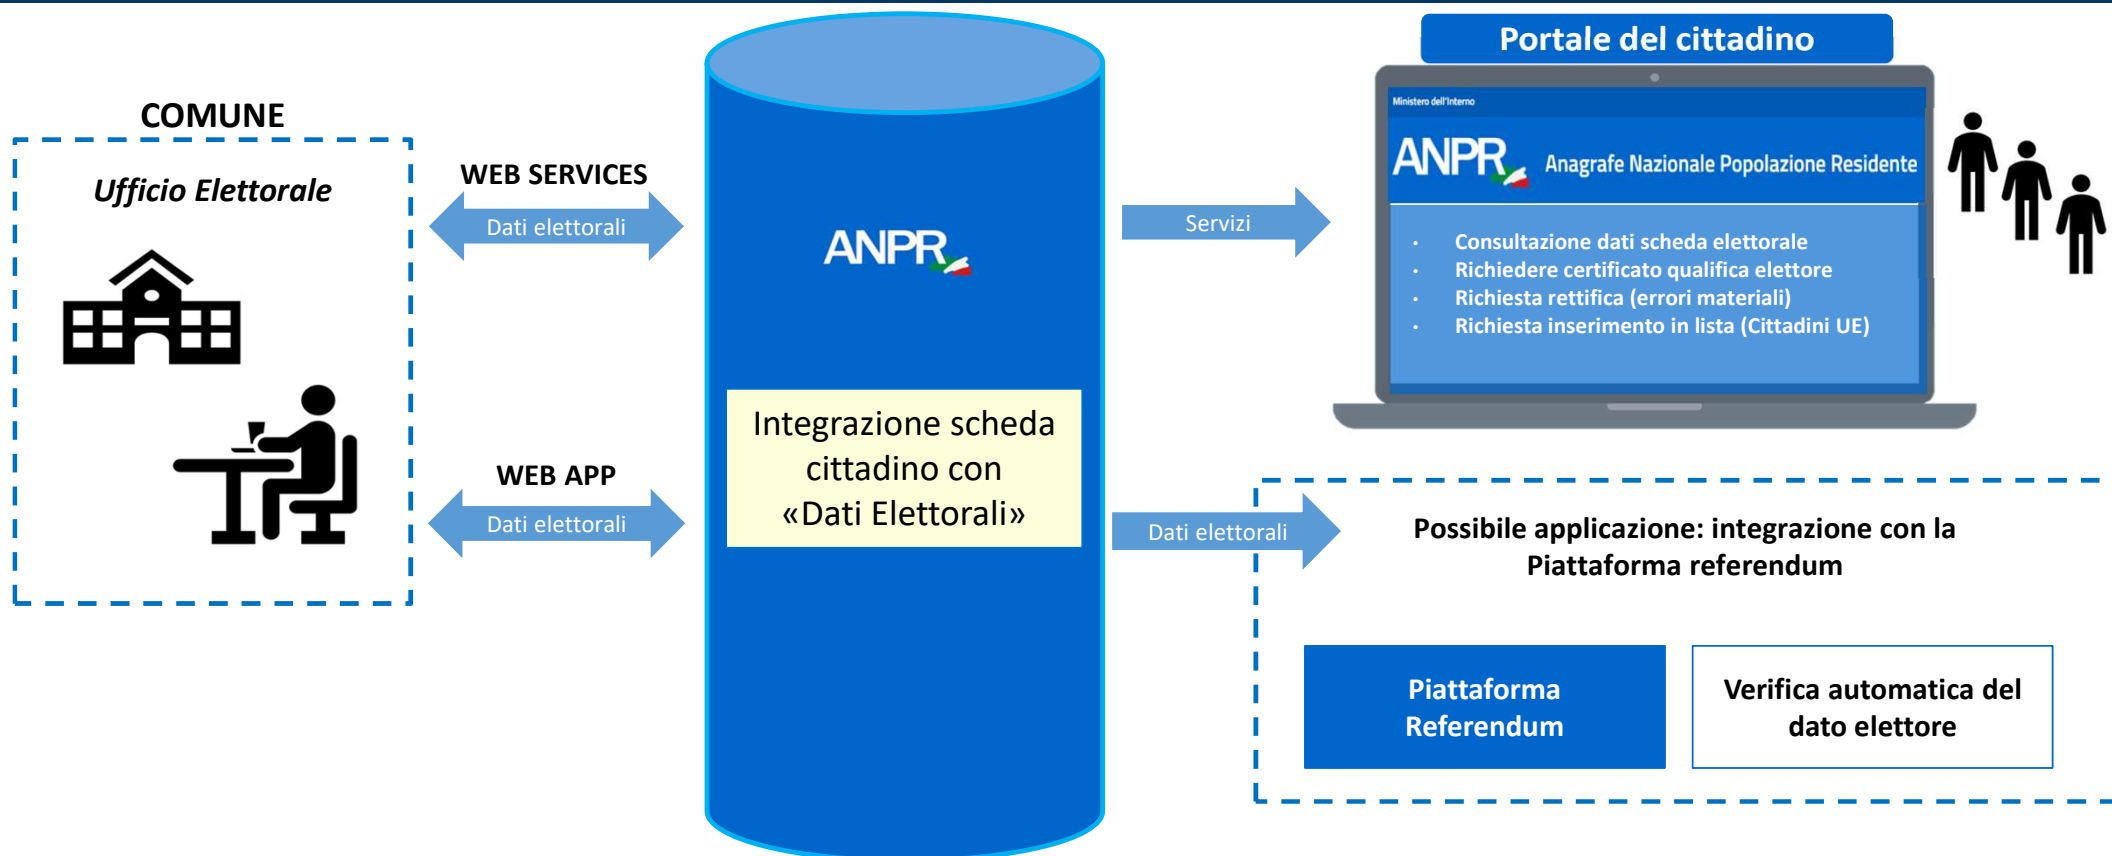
COMUNE

Ufficio Elettorale

WEB SERVICES

Dati elettorali

WEB APP

Dati elettorali

ANPR

Integrazione scheda cittadino con «Dati Elettorali»

Servizi

Dati elettorali

Portale del cittadino

Ministero dell'Interno

ANPR Anagrafe Nazionale Popolazione Residente

- Consultazione dati scheda elettorale
- Richiedere certificato qualifica elettore
- Richiesta rettifica (errori materiali)
- Richiesta inserimento in lista (Cittadini UE)

Possibile applicazione: integrazione con la Piattaforma referendum

Piattaforma Referendum

Verifica automatica del dato elettore